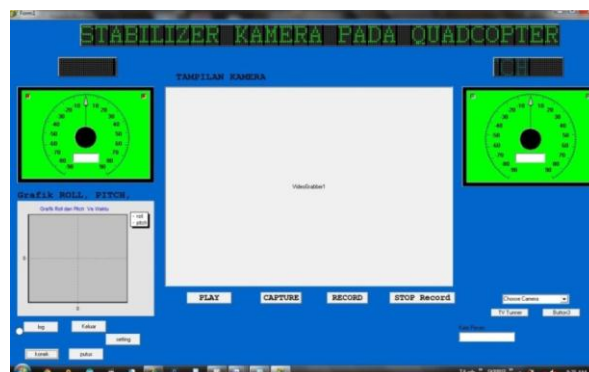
Form1

STABILIZER KAMERA PADA QUADCOPTER

TAMPILAN KAMERA

Grafik ROLL, PITCH,

Grafik Roll dan Pitch Vs Waktu

roll
pitch

0

0

VideoGrabber1

PLAY

CAPTURE

RECORD

STOP Record

Choose Camera

TV Tuner

Button3

log

Keluar

setting

Kanan

putar